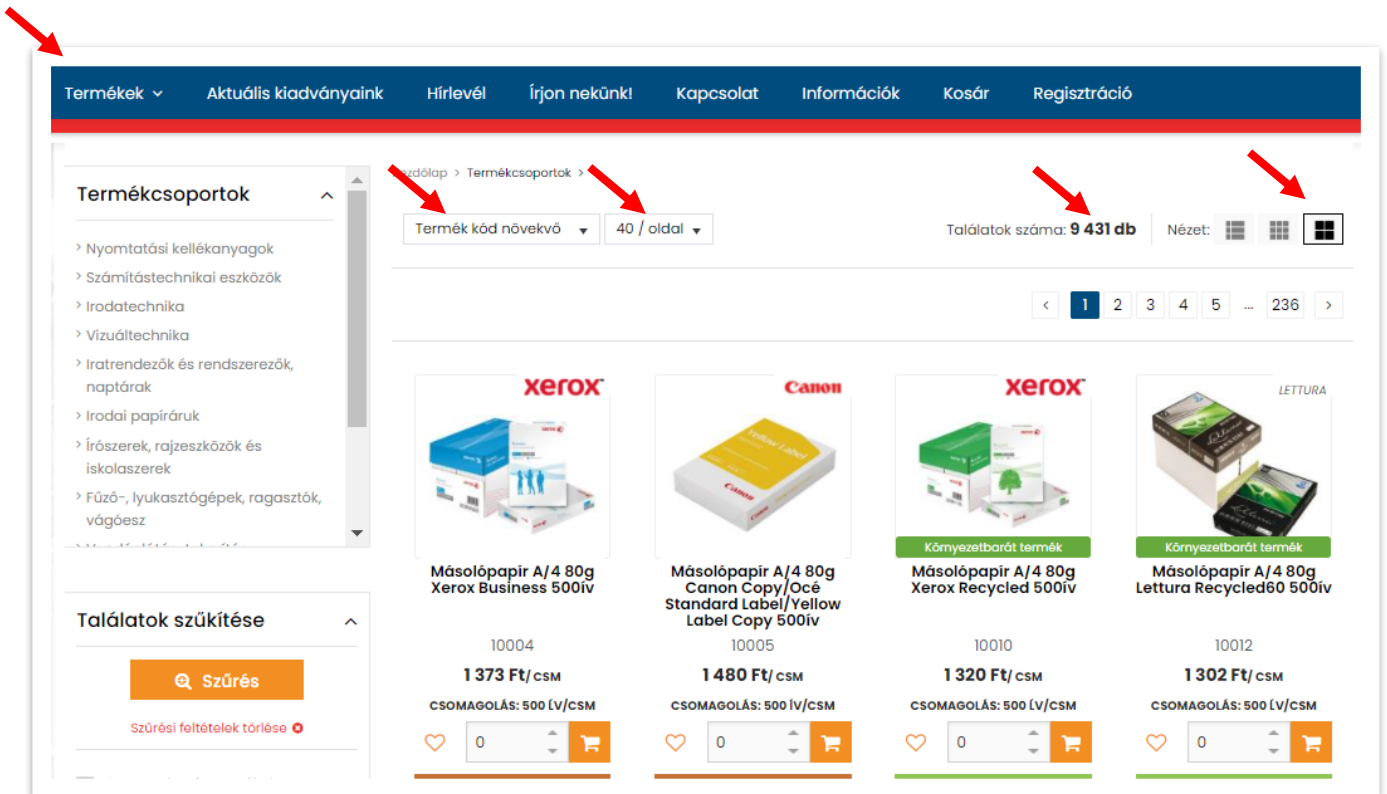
Termékek Aktuális kiadványaink Hírlevél Írjon nekünk! Kapcsolat Információk Kosár Regisztráció

Termékcsoportok

› Nyomtatási kellékanyagok
› Számítástechnikai eszközök
› Irodatechnika
› Vizuáltechnika
› Iratrendezők és rendszerezők, naptárak
› Irodai papíráruk
› Írószerek, rajzeszközök és iskolaszerek
› Fűző-, lyukasztógépek, ragasztók, vágóesz

Találatok szűkítése

Szűrés

Szűrési feltételek törlése

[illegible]zdőlap › Termékcsoportok ›

Termék kód növekvő

40 / oldal

Találatok száma: 9 431 db

Nézet:

‹ 1 2 3 4 5 ... 236 ›

xerox

Másolópapír A/4 80g Xerox Business 500ív

10004

1 373 Ft/CSM

CSOMAGOLÁS: 500 ÍV/CSM

0

Canon

Másolópapír A/4 80g Canon Copy/Océ Standard Label/Yellow Label Copy 500ív

10005

1 480 Ft/CSM

CSOMAGOLÁS: 500 ÍV/CSM

0

xerox

Környezetbarát termék

Másolópapír A/4 80g Xerox Recycled 500ív

10010

1 320 Ft/CSM

CSOMAGOLÁS: 500 ÍV/CSM

0

LETTURA

Környezetbarát termék

Másolópapír A/4 80g Lettura Recycled60 500ív

10012

1 302 Ft/CSM

CSOMAGOLÁS: 500 ÍV/CSM

0